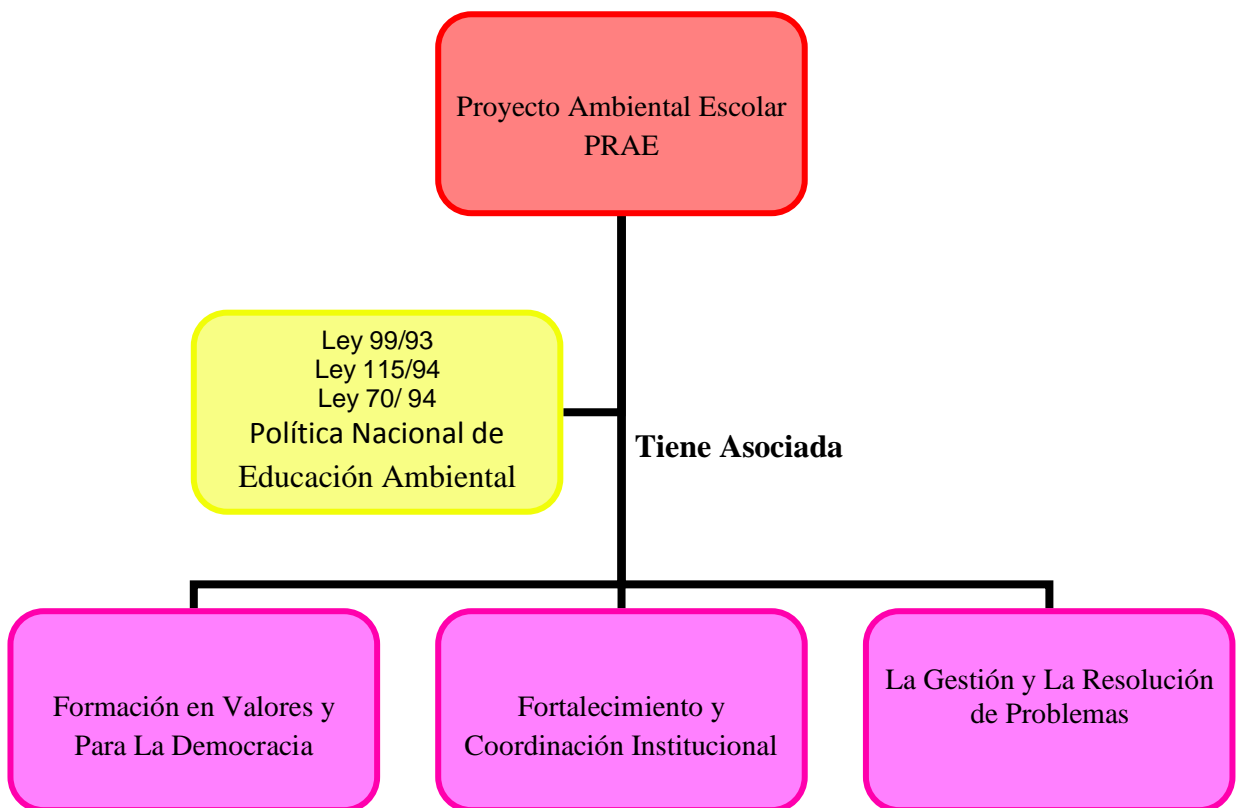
Proyecto Ambiental Escolar
PRAE

Ley 99/93
Ley 115/94
Ley 70/ 94
Política Nacional de
Educación Ambiental

Tiene Asociada

Formación en Valores y Para La Democracia

Fortalecimiento y Coordinación Institucional

La Gestión y La Resolución de Problemas